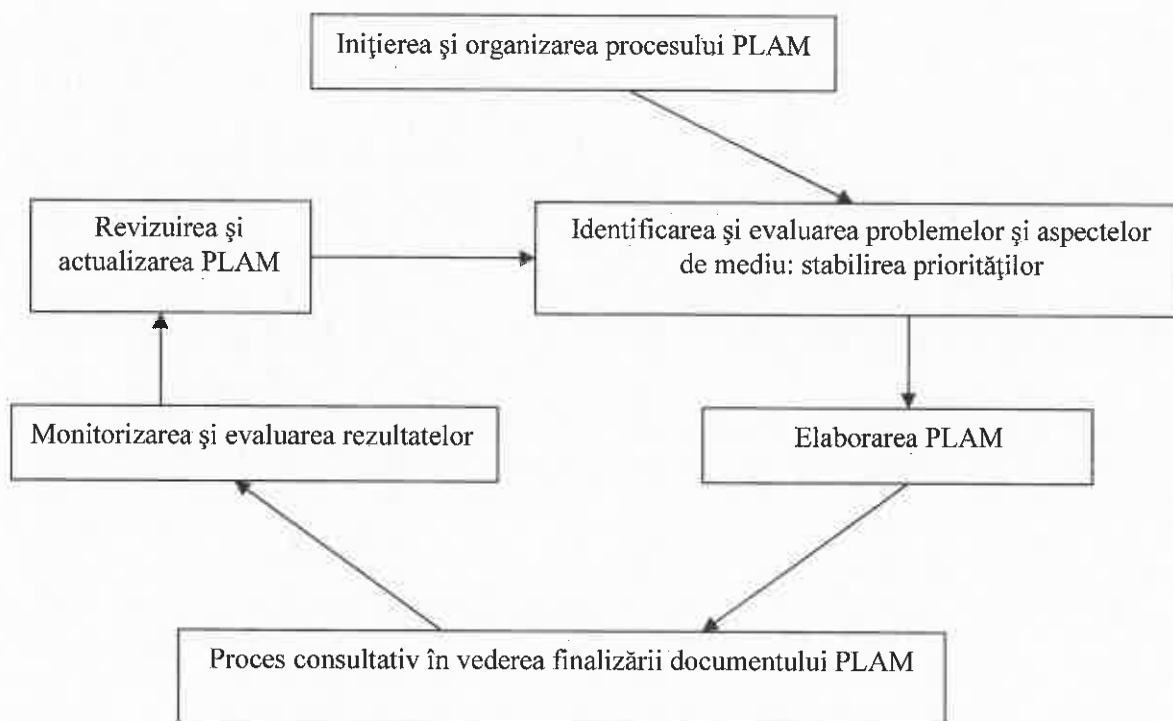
Iniţierea şi organizarea procesului PLAM

Revizuirea şi actualizarea PLAM

Identificarea şi evaluarea problemelor şi aspectelor de mediu: stabilirea priorităţilor

Monitorizarea şi evaluarea rezultatelor

Elaborarea PLAM

Proces consultativ în vederea finalizării documentului PLAM